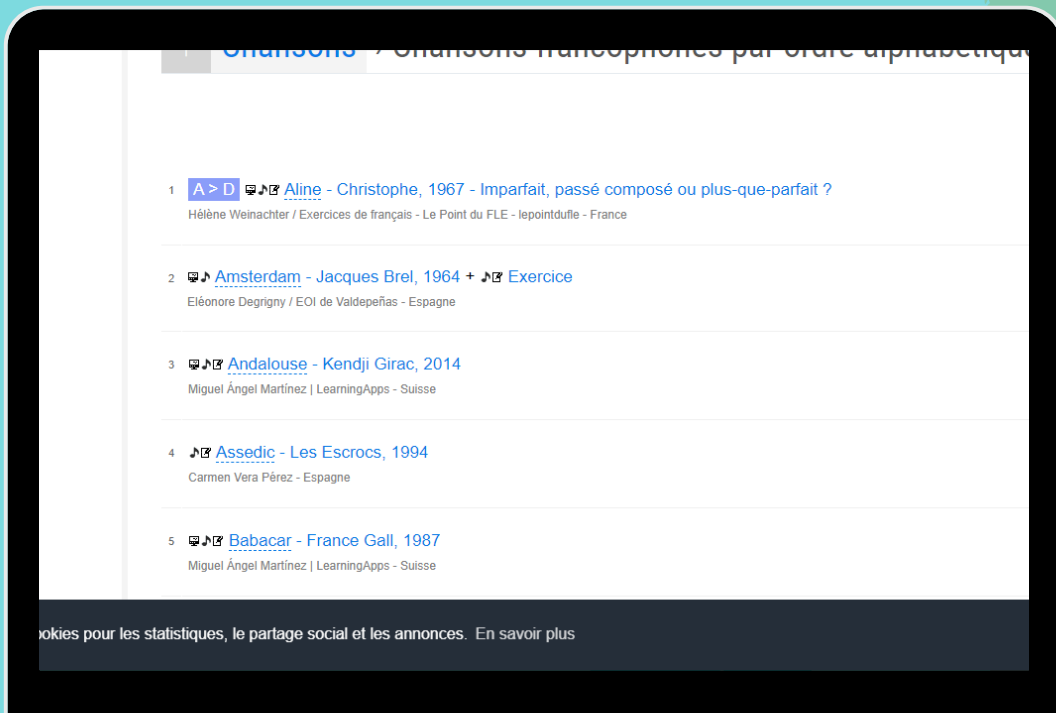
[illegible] Chansons › Chansons francophones par ordre alphabétiq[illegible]

1 A > D Aline - Christophe, 1967 - Imparfait, passé composé ou plus-que-parfait ?
Hélène Weinachter / Exercices de français - Le Point du FLE - lepointdufle - France

2 Amsterdam - Jacques Brel, 1964 + Exercice
Eléonore Degrigny / EOI de Valdepeñas - Espagne

3 Andalouse - Kendji Girac, 2014
Miguel Ángel Martínez | LearningApps - Suisse

4 Assedic - Les Escrocs, 1994
Carmen Vera Pérez - Espagne

5 Babacar - France Gall, 1987
Miguel Ángel Martínez | LearningApps - Suisse

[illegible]okies pour les statistiques, le partage social et les annonces. En savoir plus